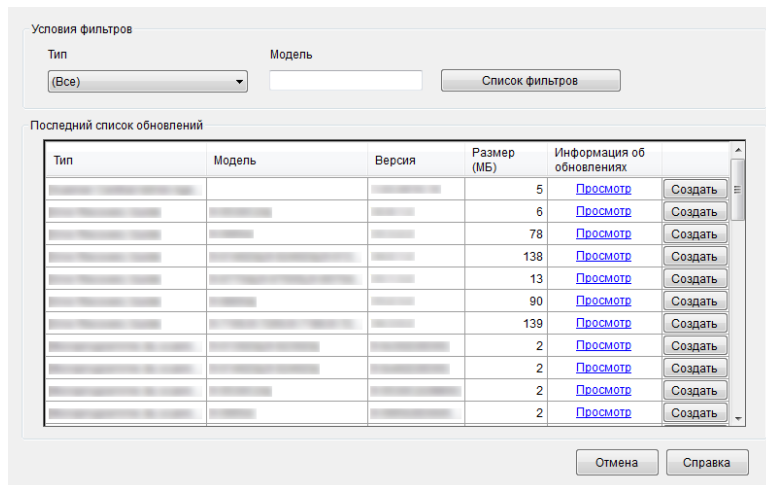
Условия фильтров

Тип

(Все)

Модель

Список фильтров

Последний список обновлений

| Тип | Модель | Версия | Размер (МБ) | Информация об обновлениях | |
|---|---|---|---|---|---|
| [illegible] | | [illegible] | 5 | Просмотр | Создать |
| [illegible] | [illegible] | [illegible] | 6 | Просмотр | Создать |
| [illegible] | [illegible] | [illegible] | 78 | Просмотр | Создать |
| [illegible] | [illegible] | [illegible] | 138 | Просмотр | Создать |
| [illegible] | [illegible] | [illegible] | 13 | Просмотр | Создать |
| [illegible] | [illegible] | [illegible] | 90 | Просмотр | Создать |
| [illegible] | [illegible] | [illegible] | 139 | Просмотр | Создать |
| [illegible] | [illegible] | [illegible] | 2 | Просмотр | Создать |
| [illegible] | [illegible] | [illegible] | 2 | Просмотр | Создать |
| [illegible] | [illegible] | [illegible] | 2 | Просмотр | Создать |
| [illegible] | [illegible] | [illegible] | 2 | Просмотр | Создать |

Отмена

Справка